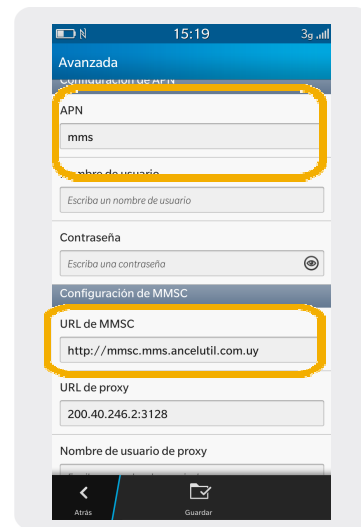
15:19
3g

Avanzada

Configuración de APN

APN

mms

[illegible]mbre de usuario

Escriba un nombre de usuario

Contraseña

Escriba una contraseña

Configuración de MMSC

URL de MMSC

http://mmsc.mms.ancelutil.com.uy

URL de proxy

200.40.246.2:3128

Nombre de usuario de proxy

Atrás

Guardar